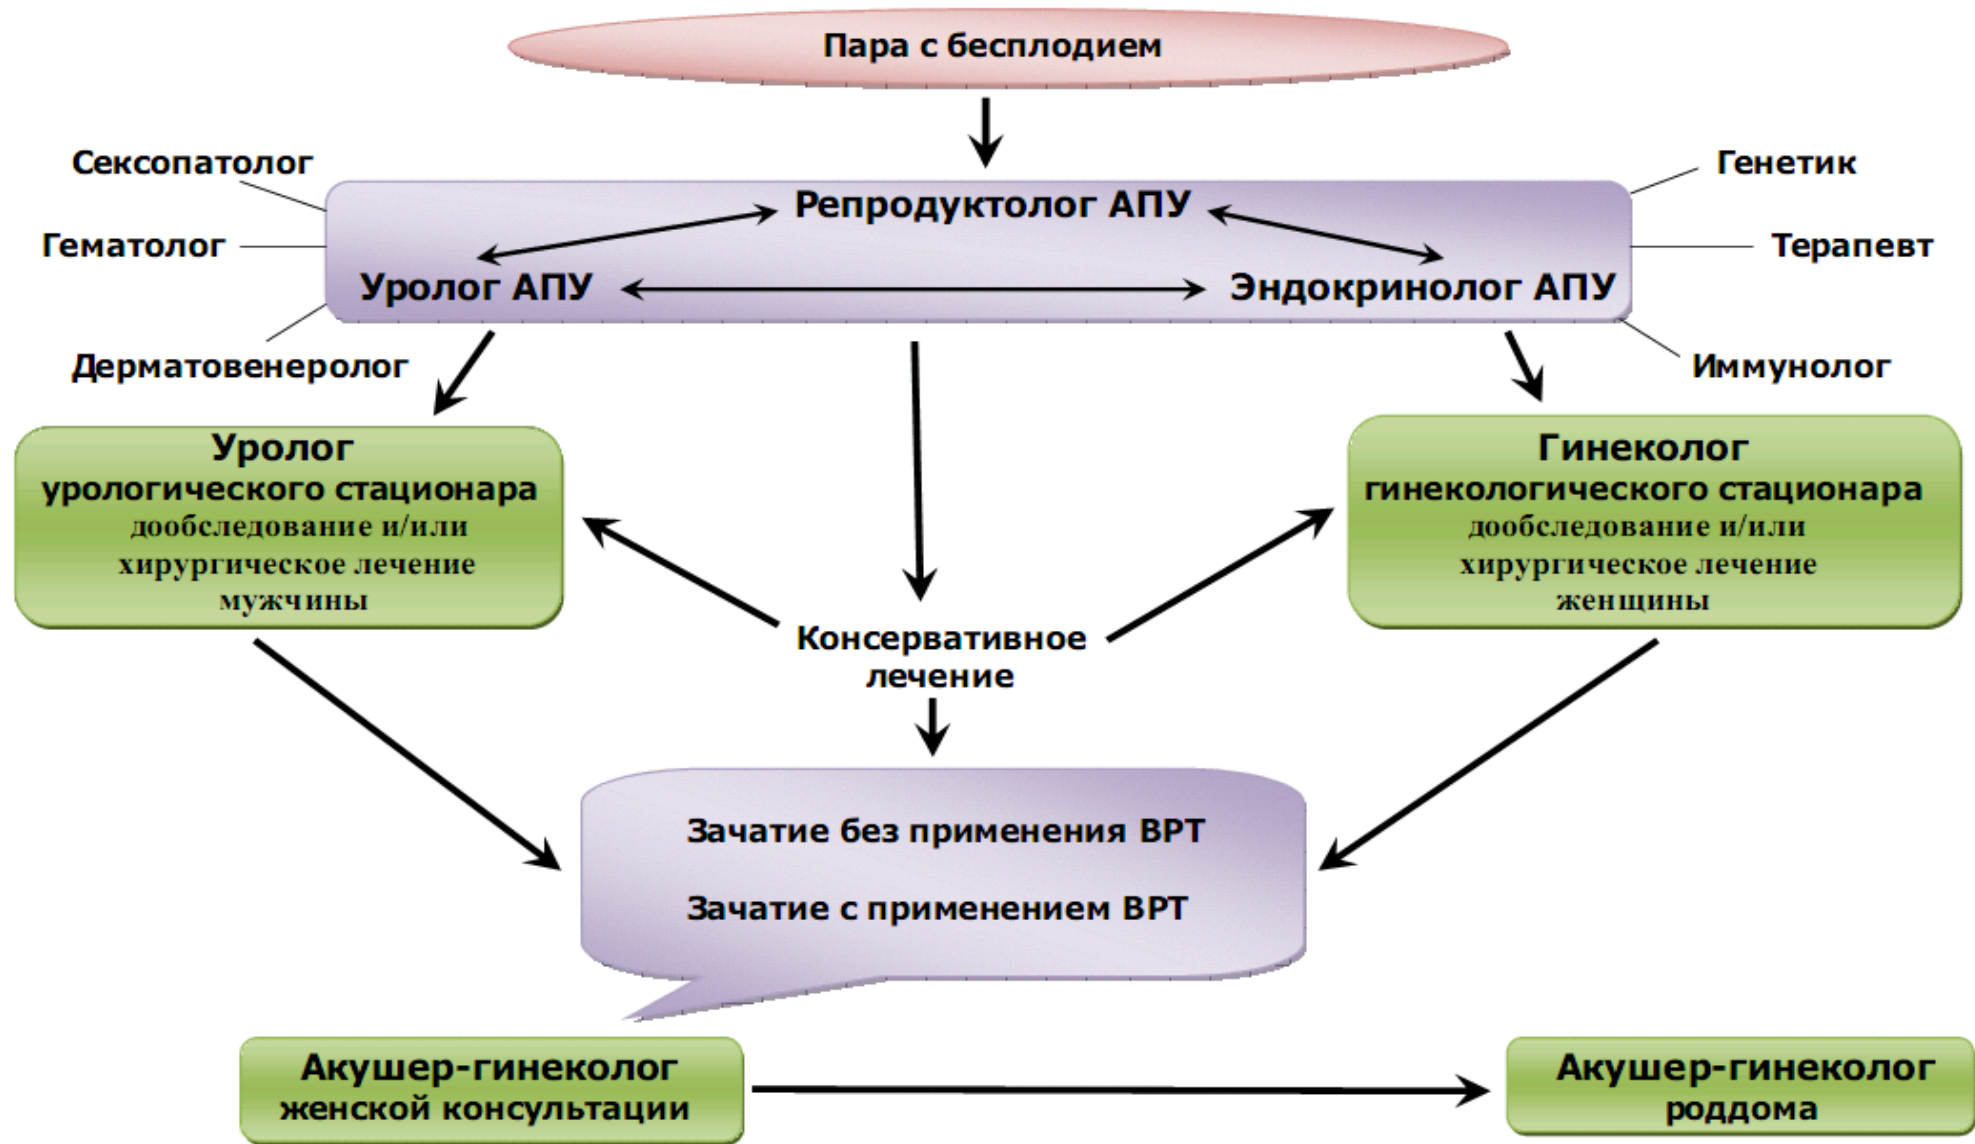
Пара с бесплодием

Сексопатолог

Гематолог

Дерматовенеролог

Репродуктолог АПУ

Уролог АПУ

Эндокринолог АПУ

Генетик

Терапевт

Иммунолог

Уролог
урологического стационара
дообследование и/или хирургическое лечение мужчины

Гинеколог
гинекологического стационара
дообследование и/или хирургическое лечение женщины

Консервативное лечение

Зачатие без применения ВРТ

Зачатие с применением ВРТ

Акушер-гинеколог
женской консультации

Акушер-гинеколог
роддома